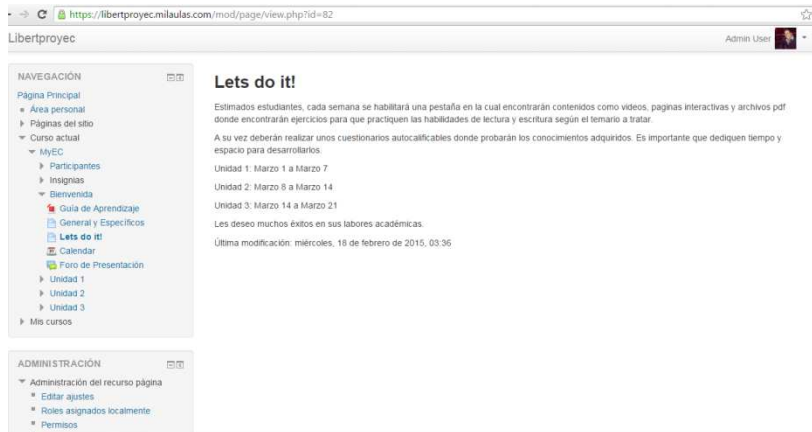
https://libertproyec.milaulas.com/mod/page/view.php?id=82

Libertproyec

Admin User

NAVEGACIÓN

Página Principal
Área personal
Páginas del sitio
Curso actual
MyEC
Participantes
Insignias
Bienvenida
Guía de Aprendizaje
General y Específicos
Lets do it!
Calendar
Foro de Presentación
Unidad 1
Unidad 2
Unidad 3
Mis cursos

ADMINISTRACIÓN

Administración del recurso página
Editar ajustes
Roles asignados localmente
Permisos

Lets do it!

Estimados estudiantes, cada semana se habilitará una pestaña en la cual encontrarán contenidos como videos, paginas interactivas y archivos pdf donde encontrarán ejercicios para que practiquen las habilidades de lectura y escritura según el temario a tratar.

A su vez deberán realizar unos cuestionarios autocalificables donde probarán los conocimientos adquiridos. Es importante que dediquen tiempo y espacio para desarrollarlos.

Unidad 1: Marzo 1 a Marzo 7

Unidad 2: Marzo 8 a Marzo 14

Unidad 3: Marzo 14 a Marzo 21

Les deseo muchos éxitos en sus labores académicas.

Última modificación: miércoles, 18 de febrero de 2015, 03:36